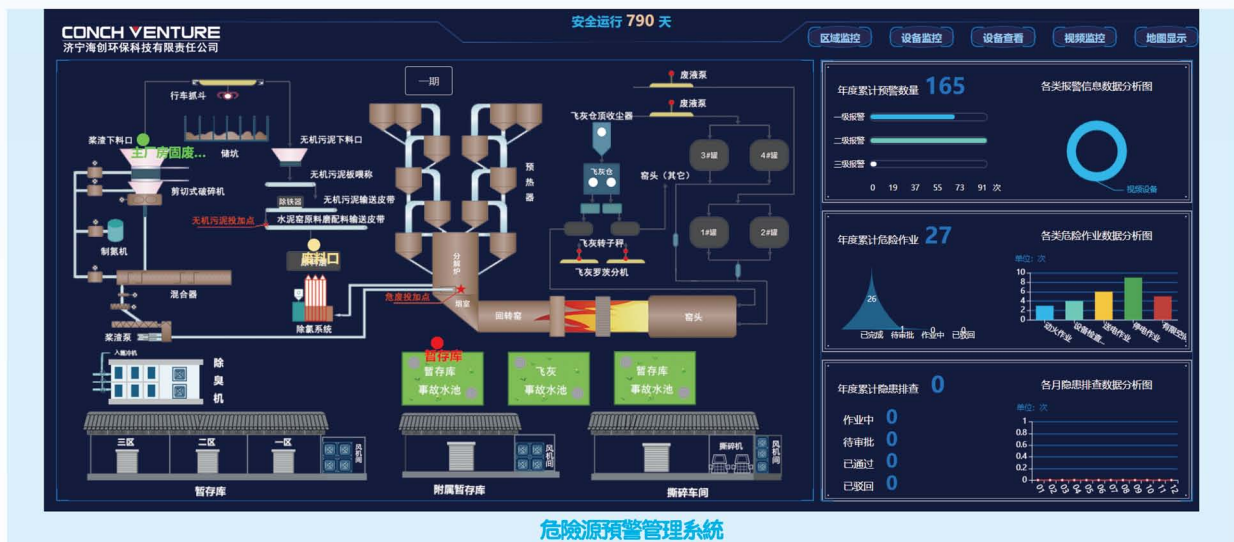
CONCH VENTURE
济宁海创环保科技有限责任公司

安全运行 790 天

区域监控
设备监控
设备查看
视频监控
地图显示

一期

行车抓斗
储坑
浆渣下料口
无机污泥下料口
主厂房固废...
无机污泥板喂料
剪切式破碎机
除铁器
无机污泥输送皮带
无机污泥投加点
水泥窑原料磨配料输送皮带
制氮机
厨料口
混合器
除氯系统
危废投加点
烟室
分解炉
预热器
回转窑
窑头
浆渣泵

废液泵
废液泵
飞灰仓顶收尘器
飞灰仓
窑头（其它）
3#罐
4#罐
1#罐
2#罐
飞灰转子秤
飞灰罗茨分机

入库冲机
除臭机
暂存库
暂存库
事故水池
飞灰
事故水池
暂存库
事故水池

三区
二区
一区
风机间
暂存库
风机间
附属暂存库
撕碎机
风机间
撕碎车间

年度累计预警数量 165
各类报警信息数据分析图
一级报警
二级报警
三级报警
0 19 37 55 73 91 次
视频设备

年度累计危险作业 27
各类危险作业数据分析图
单位：次
10
8
6
4
2
0
26
已完成 待审批 作业中 已驳回
0 1 0 0
动火作业
设备检查...
进电作业
停电作业
有限空间

年度累计隐患排查 0
各月隐患排查数据分析图
作业中 0
待审批 0
已通过 0
已驳回 0
单位：次
1
0.8
0.6
0.4
0.2
0

危險源預警管理系統